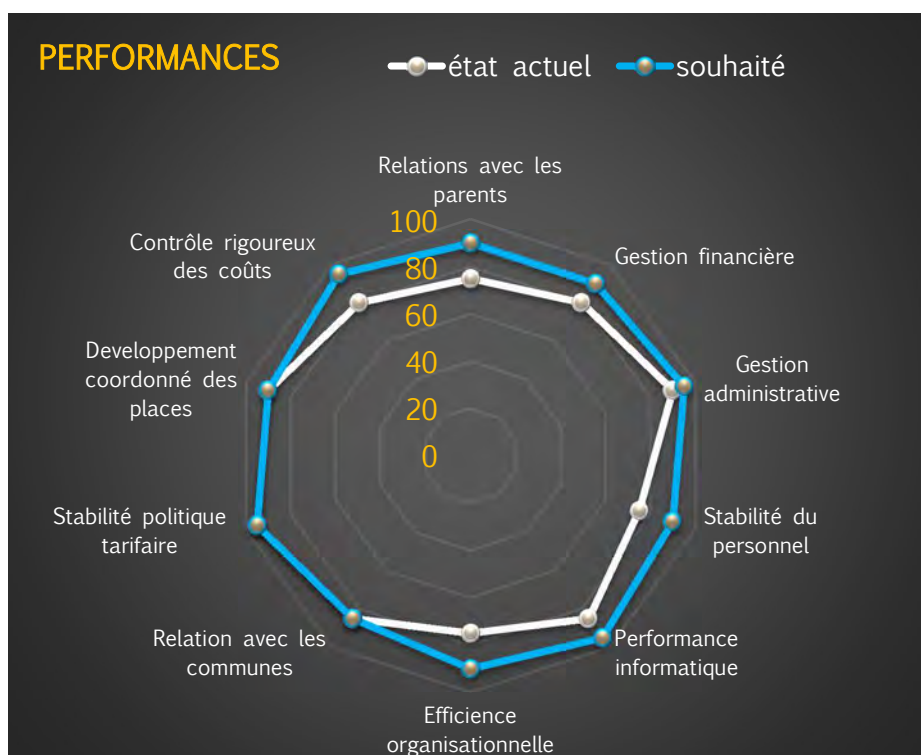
PERFORMANCES

état actuel souhaité

Relations avec les parents

Gestion financière

Gestion administrative

Stabilité du personnel

Performance informatique

Efficience organisationnelle

Relation avec les communes

Stabilité politique tarifaire

Developpement coordonné des places

Contrôle rigoureux des coûts

100
80
60
40
20
0